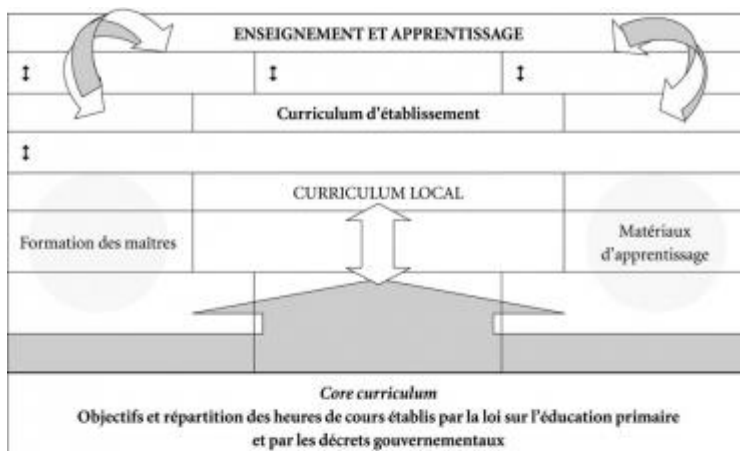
ENSEIGNEMENT ET APPRENTISSAGE

↕

↕

↕

Curriculum d'établissement

↕

CURRICULUM LOCAL

Formation des maîtres

Matériaux d'apprentissage

*Core curriculum*

**Objectifs et répartition des heures de cours établis par la loi sur l'éducation primaire et par les décrets gouvernementaux**